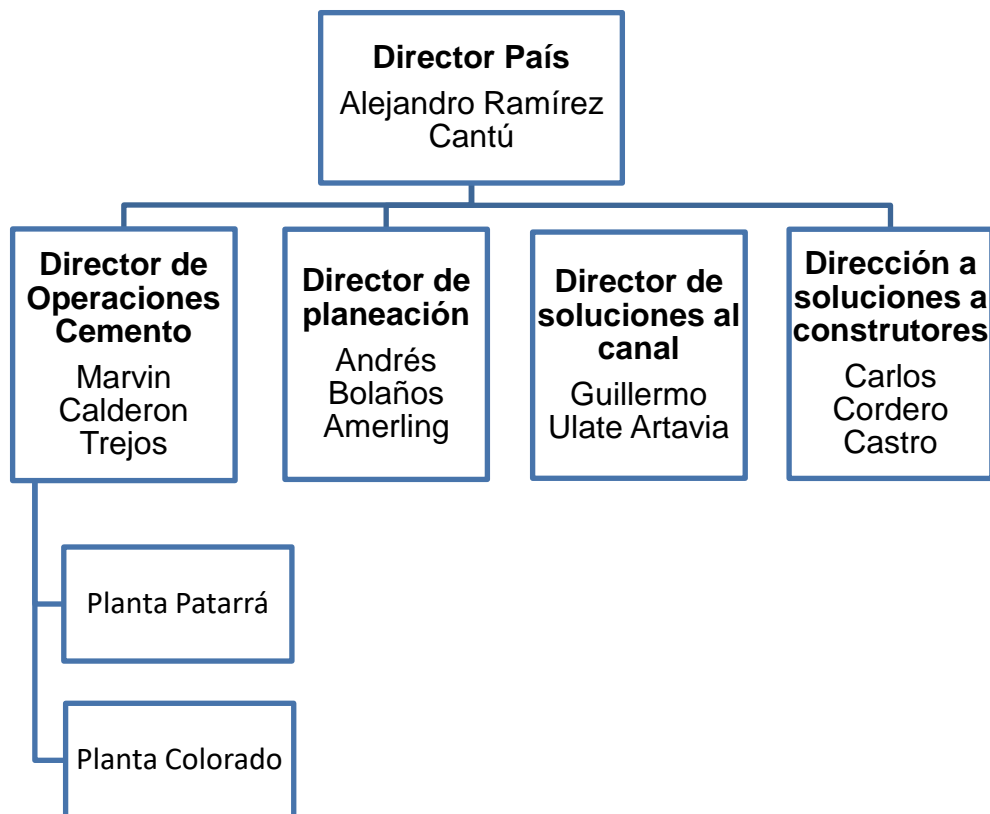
Director País
Alejandro Ramírez Cantú

Director de Operaciones Cemento
Marvin Calderon Trejos

Director de planeación
Andrés Bolaños Amerling

Director de soluciones al canal
Guillermo Ulate Artavia

Dirección a soluciones a construtores
Carlos Cordero Castro

Planta Patarrá

Planta Colorado